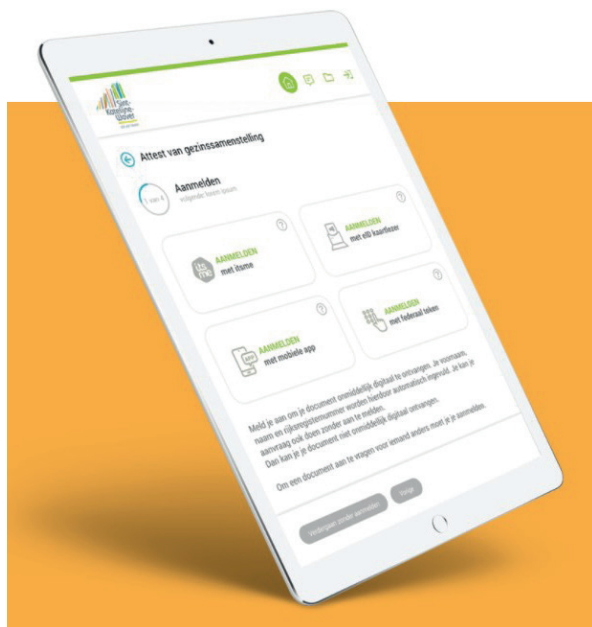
Sint-Katelijne-Waver

Attest van gezinssamenstelling

Aanmelden
Volgende: Lorem ipsum

1 van 4

AANMELDEN
met itsme

AANMELDEN
met eID kaartlezer

AANMELDEN
met mobiele app

AANMELDEN
met federaal token

Meld je aan om je document onmiddellijk digitaal te ontvangen. Je voornaam, naam en rijksregisternummer worden hierdoor automatisch ingevuld. Je kan je aanvraag ook doen zonder aan te melden. Dan kan je je document niet onmiddellijk digitaal ontvangen.

Om een document aan te vragen voor iemand anders moet je je aanmelden.

Verdergaan zonder aanmelden

Volgt